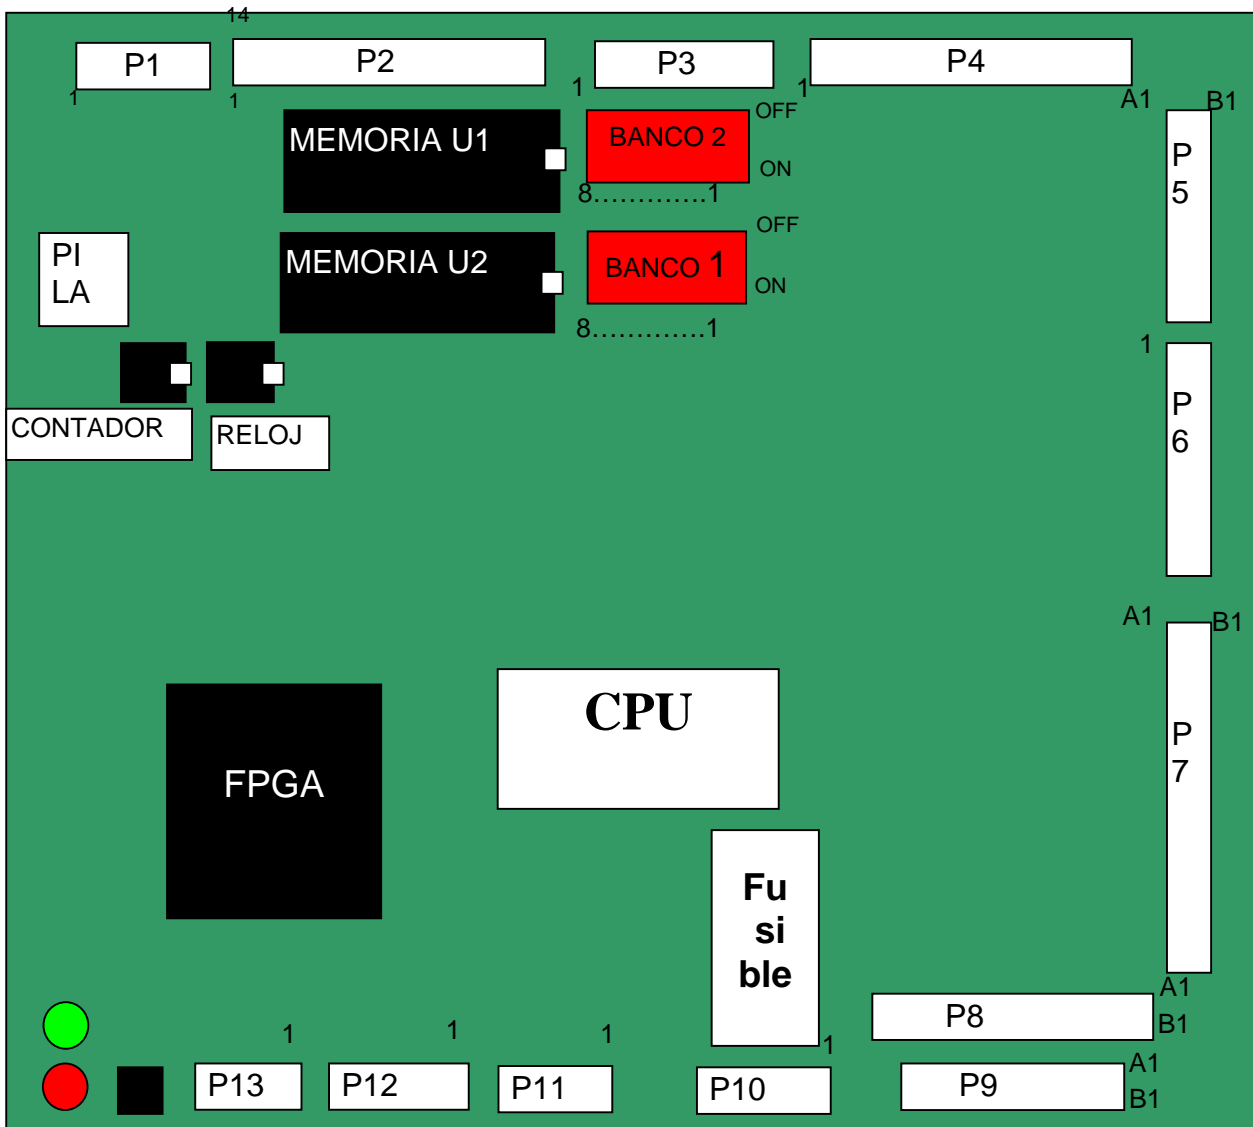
14
P1
1
P2
1
P3
1
P4
1
A1
B1
MEMORIA U1
BANCO 2
OFF
ON
8............1
P
5
OFF
PI
LA
MEMORIA U2
BANCO 1
ON
8............1
1
P
6
CONTADOR
RELOJ
A1
B1
P
7
CPU
FPGA
Fu
si
ble
A1
P8
B1
1
1
1
1
P13
P12
P11
P10
P9
A1
B1